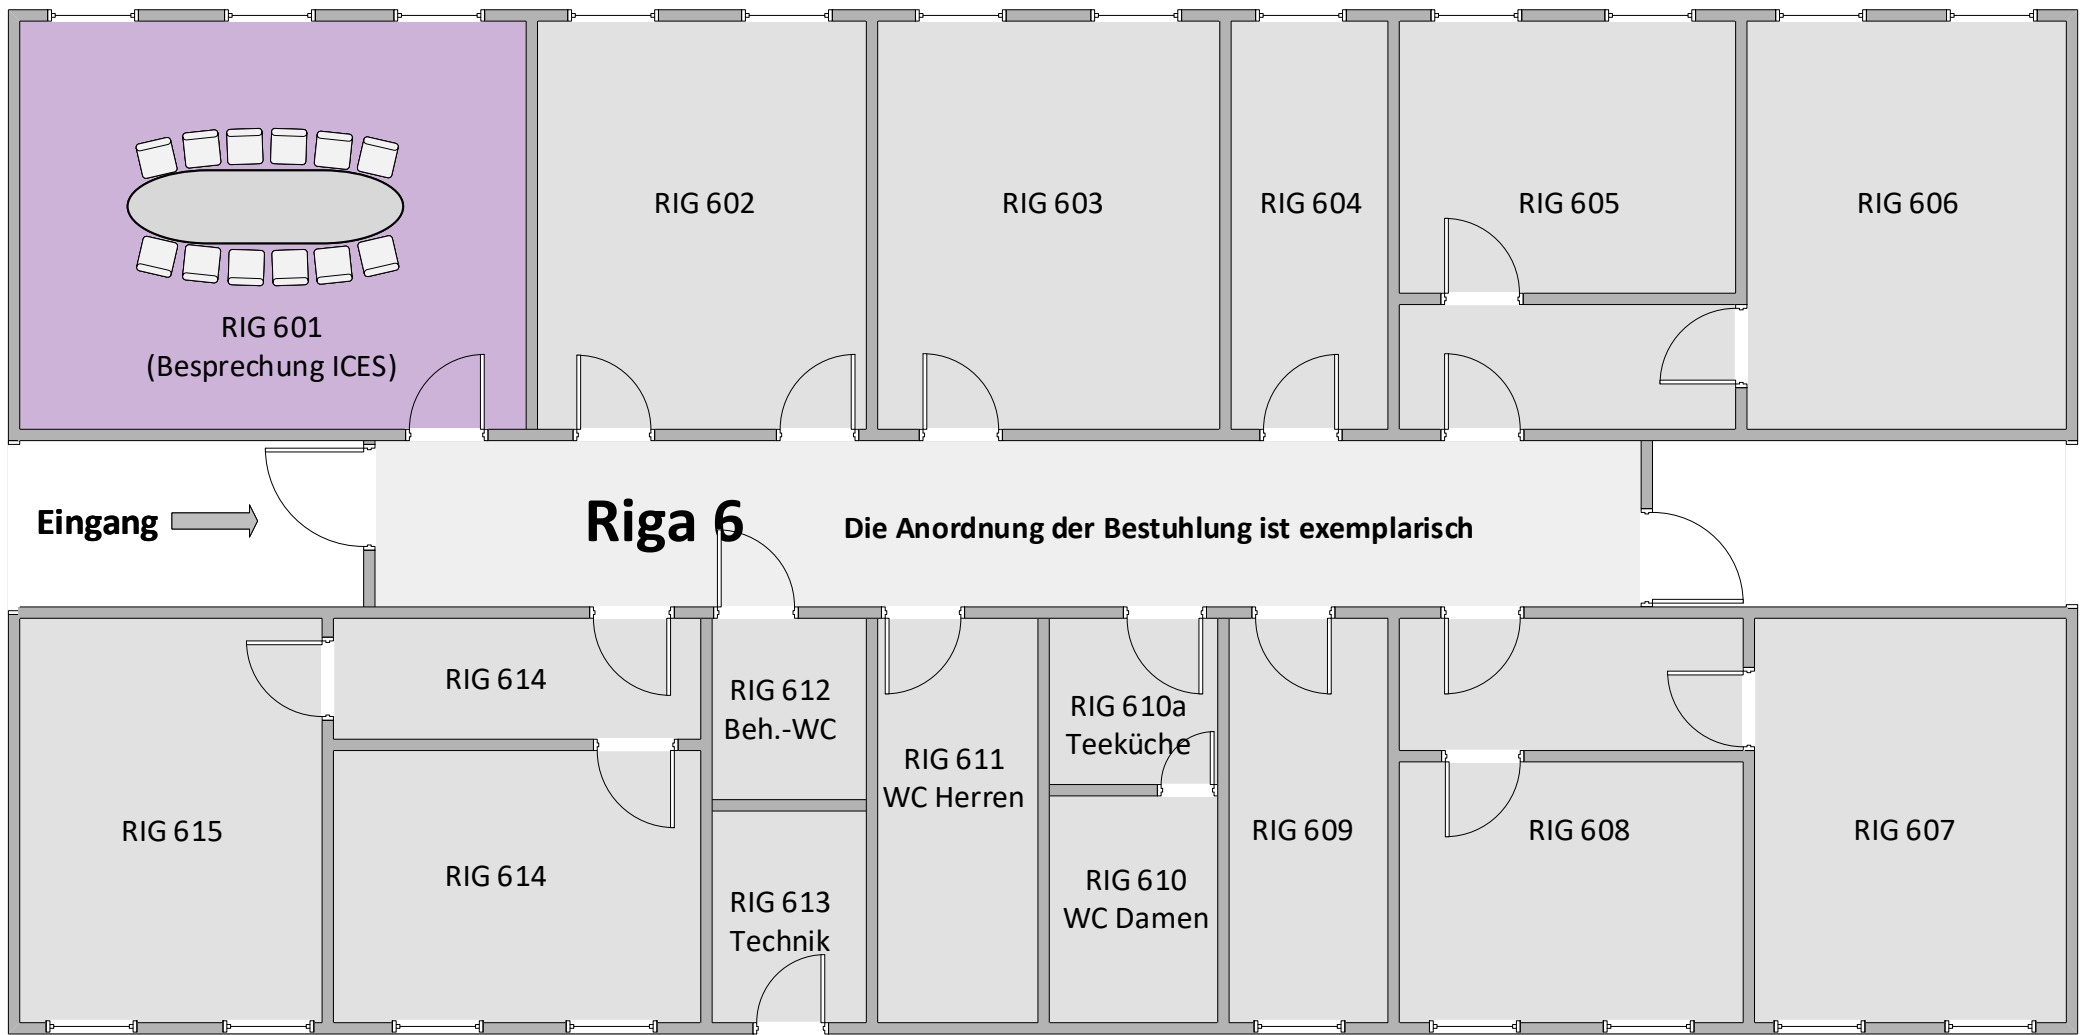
RIG 601
(Besprechung ICES)

RIG 602

RIG 603

RIG 604

RIG 605

RIG 606

Eingang

Riga 6

Die Anordnung der Bestuhlung ist exemplarisch

RIG 614

RIG 612
Beh.-WC

RIG 610a
Teeküche

RIG 611
WC Herren

RIG 615

RIG 614

RIG 613
Technik

RIG 610
WC Damen

RIG 609

RIG 608

RIG 607